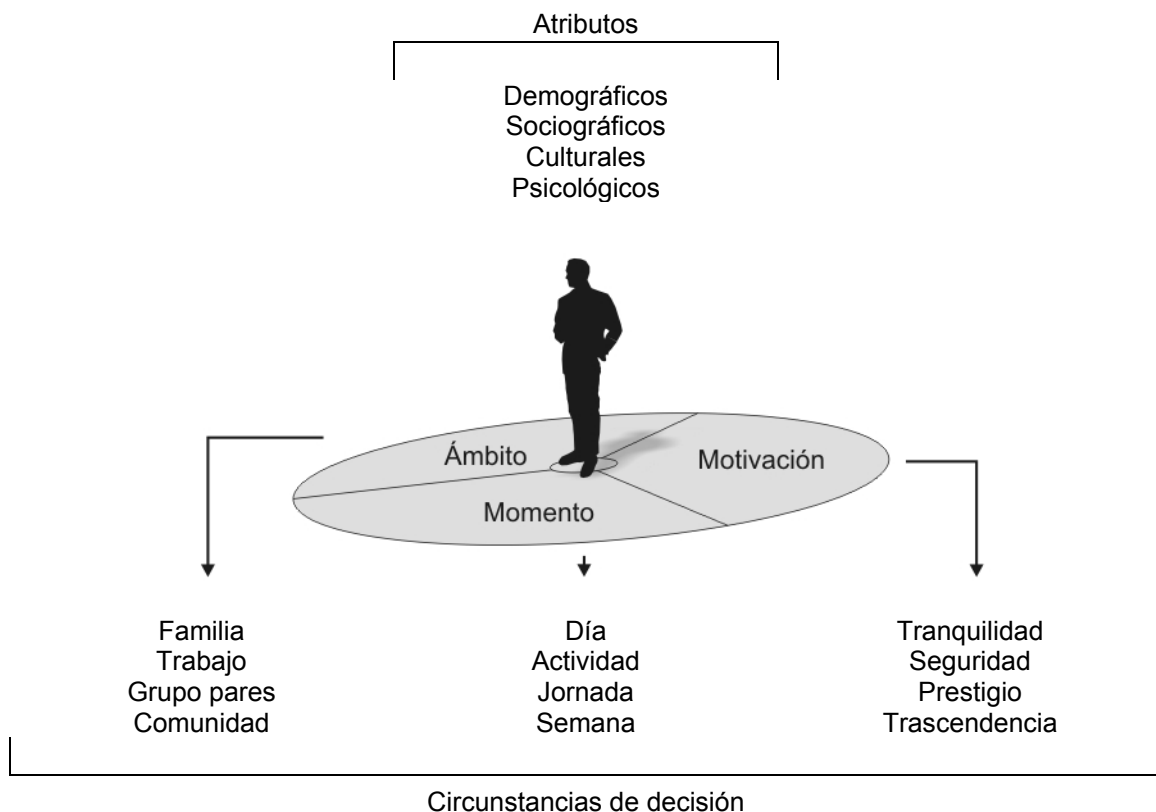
Atributos

Demográficos
Sociográficos
Culturales
Psicológicos

Ámbito
Motivación
Momento

Familia
Trabajo
Grupo pares
Comunidad

Día
Actividad
Jornada
Semana

Tranquilidad
Seguridad
Prestigio
Trascendencia

Circunstancias de decisión